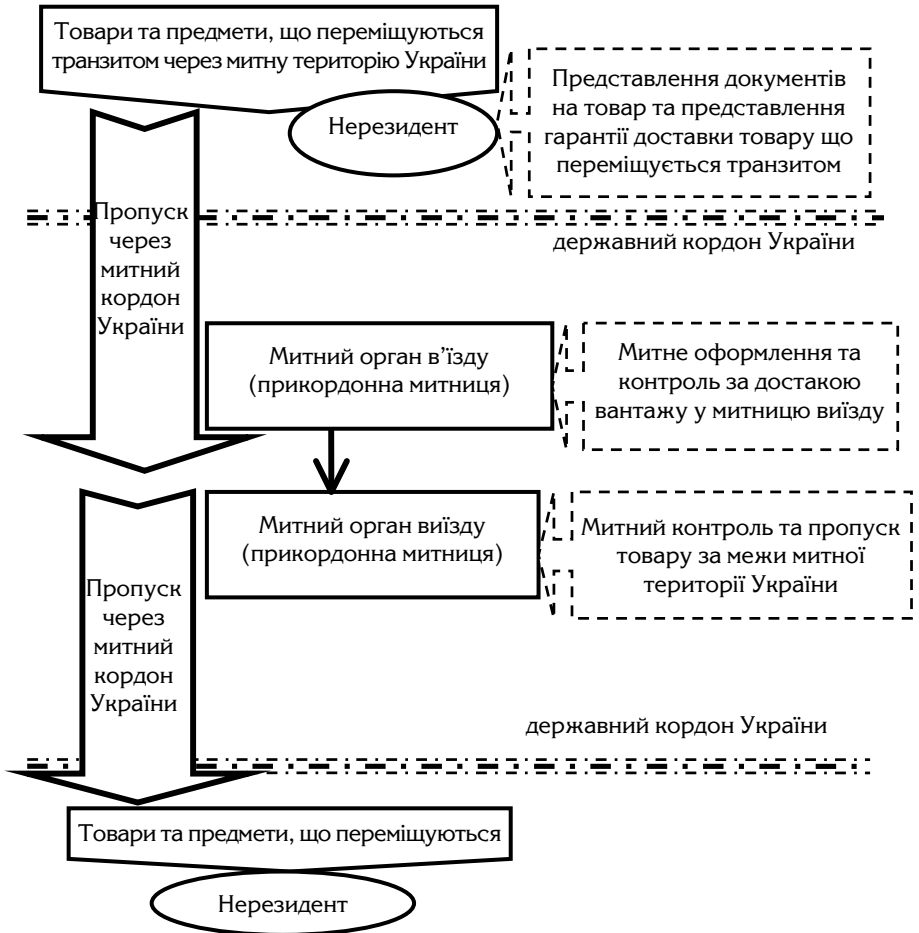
Товари та предмети, що переміщуються транзитом через митну територію України

Нерезидент

Представлення документів на товар та представлення гарантії доставки товару що переміщується транзитом

Пропуск через митний кордон України

державний кордон України

Митний орган в’їзду (прикордонна митниця)

Митне оформлення та контроль за достакою вантажу у митницю виїзду

Митний орган виїзду (прикордонна митниця)

Митний контроль та пропуск товару за межі митної території України

Пропуск через митний кордон України

державний кордон України

Товари та предмети, що переміщуються

Нерезидент